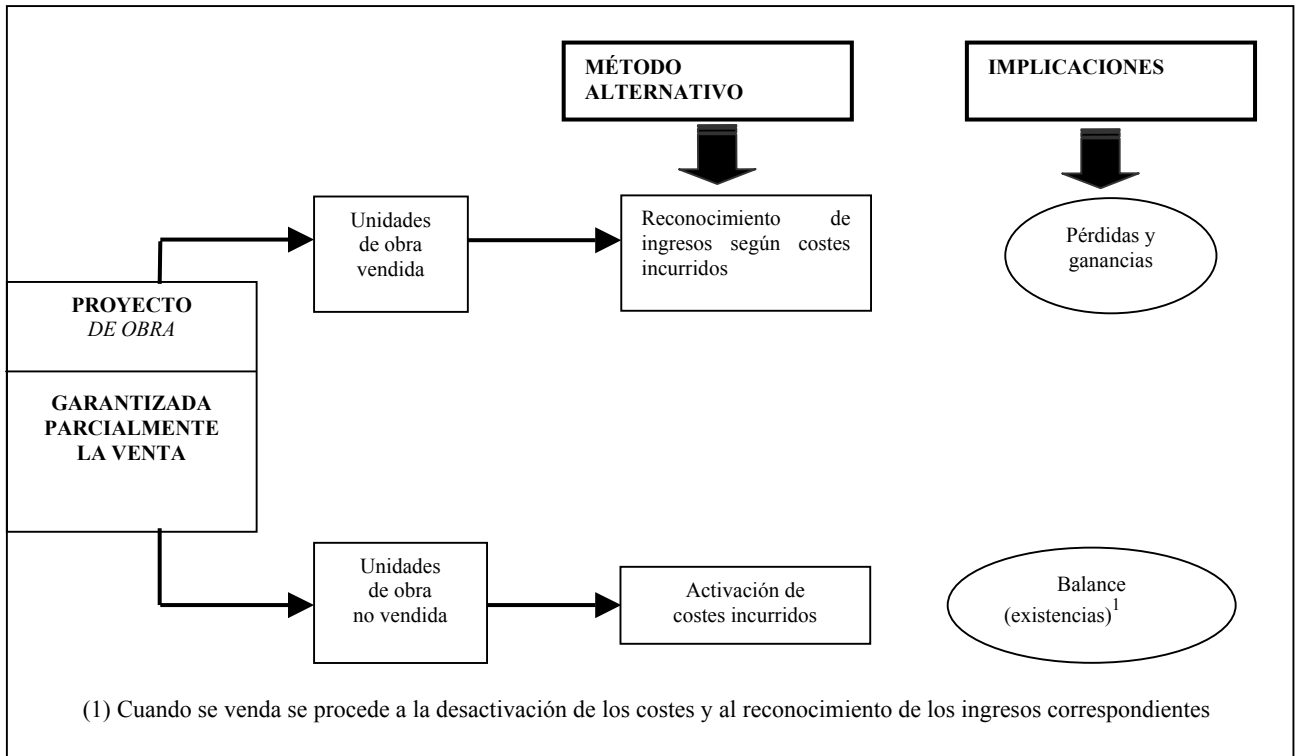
MÉTODO ALTERNATIVO

IMPLICACIONES

Unidades de obra vendida

Reconocimiento de ingresos según costes incurridos

Pérdidas y ganancias

PROYECTO
*DE OBRA*

GARANTIZADA PARCIALMENTE LA VENTA

Unidades de obra no vendida

Activación de costes incurridos

Balance (existencias)$^1$

(1) Cuando se venda se procede a la desactivación de los costes y al reconocimiento de los ingresos correspondientes